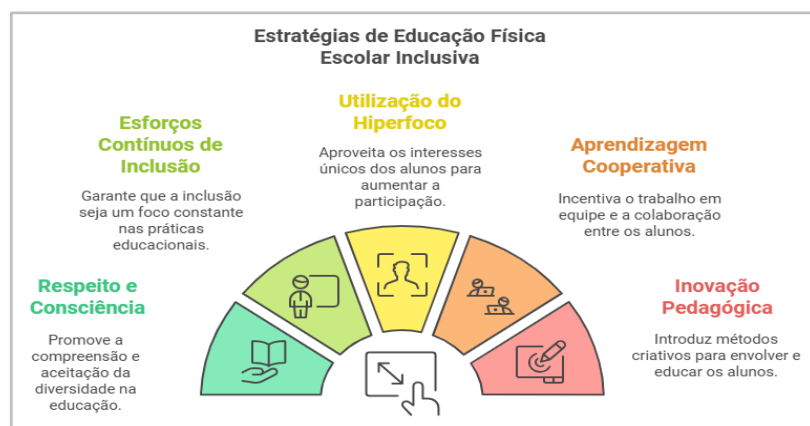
Estratégias de Educação Física Escolar Inclusiva

Utilização do Hiperfoco

Aproveita os interesses únicos dos alunos para aumentar a participação.

Esforços Contínuos de Inclusão

Garante que a inclusão seja um foco constante nas práticas educacionais.

Aprendizagem Cooperativa

Incentiva o trabalho em equipe e a colaboração entre os alunos.

Respeito e Consciência

Promove a compreensão e aceitação da diversidade na educação.

Inovação Pedagógica

Introduz métodos criativos para envolver e educar os alunos.